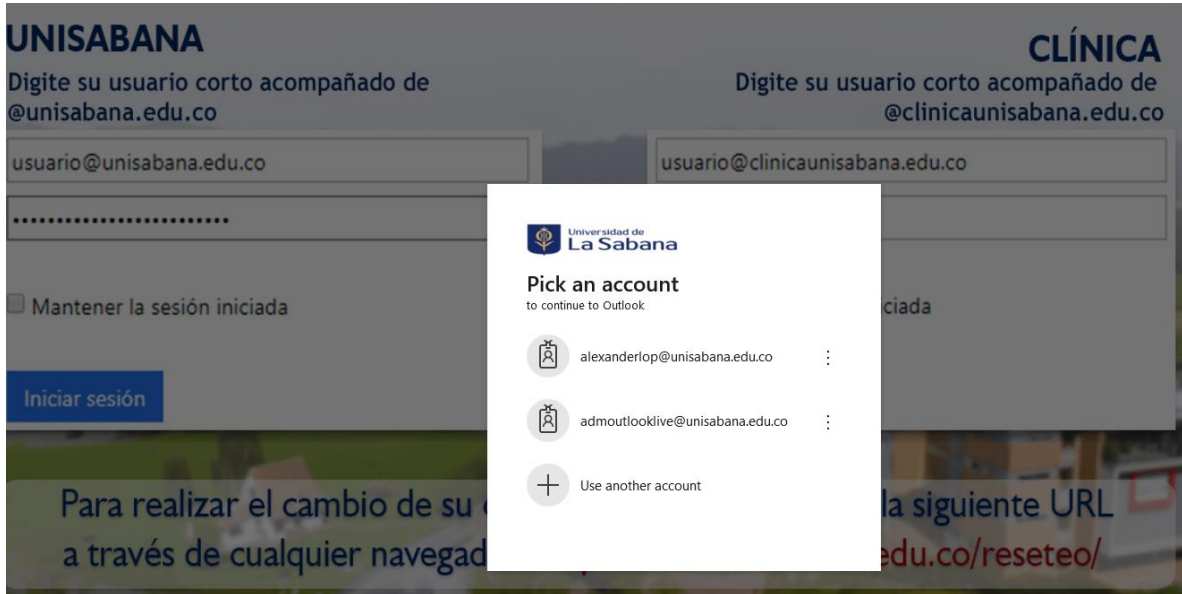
UNISABANA
Digite su usuario corto acompañado de @unisabana.edu.co

usuario@unisabana.edu.co

........................

Mantener la sesión iniciada

Iniciar sesión

CLÍNICA
Digite su usuario corto acompañado de @clinicaunisabana.edu.co

usuario@clinicaunisabana.edu.co

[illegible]ciada

Universidad de La Sabana

Pick an account
to continue to Outlook

alexanderlop@unisabana.edu.co

admoutlooklive@unisabana.edu.co

Use another account

Para realizar el cambio de su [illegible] la siguiente URL a través de cualquier navegad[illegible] edu.co/reseteo/